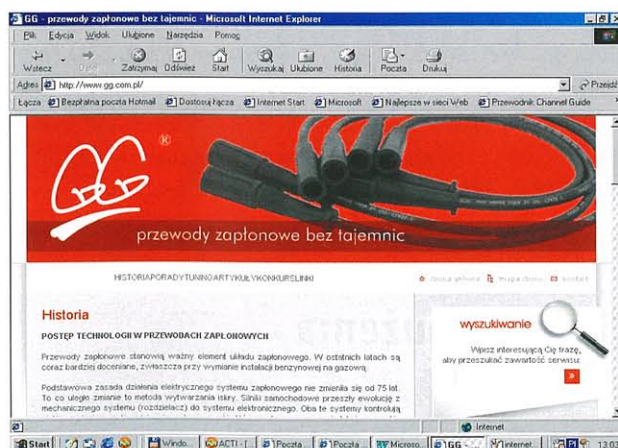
GG - przewody zapłonowe bez tajemnic - Microsoft Internet Explorer

Plik Edycja Widok Ulubione Narzędzia Pomoc

Wstecz Dalej Zatrzymaj Odśwież Start Wyszukaj Ulubione Historia Poczta Drukuj

Adres http://www.gg.com.pl/ Przejdź

Łącza Bezpłatna poczta Hotmail Dostosuj łącza Internet Start Microsoft Najlepsze w sieci Web Przewodnik Channel Guide

GG ®

przewody zapłonowe bez tajemnic

HISTORIAPORADYTUNINGARTYKUŁYKONKURSLINKI

strona główna mapa strony kontakt

Historia

POSTĘP TECHNOLOGII W PRZEWODACH ZAPŁONOWYCH

Przewody zapłonowe stanowią ważny element układu zapłonowego. W ostatnich latach są coraz bardziej doceniane, zwłaszcza przy wymianie instalacji benzynowej na gazową.

Podstawowa zasada działania elektrycznego systemu zapłonowego nie zmieniła się od 75 lat. To co uległo zmianie to metoda wytwarzania iskry. Silniki samochodowe przeszły ewolucję z mechanicznego systemu (rozdzielacz) do systemu elektronicznego. Oba te systemy kontrolują

wyszukiwanie

Wpisz interesującą Cię frazę, aby przeszukać zawartość serwisu

Internet

Start Windo... ACTI - [ Poczta Poczta Microso... GG Internet 13:03